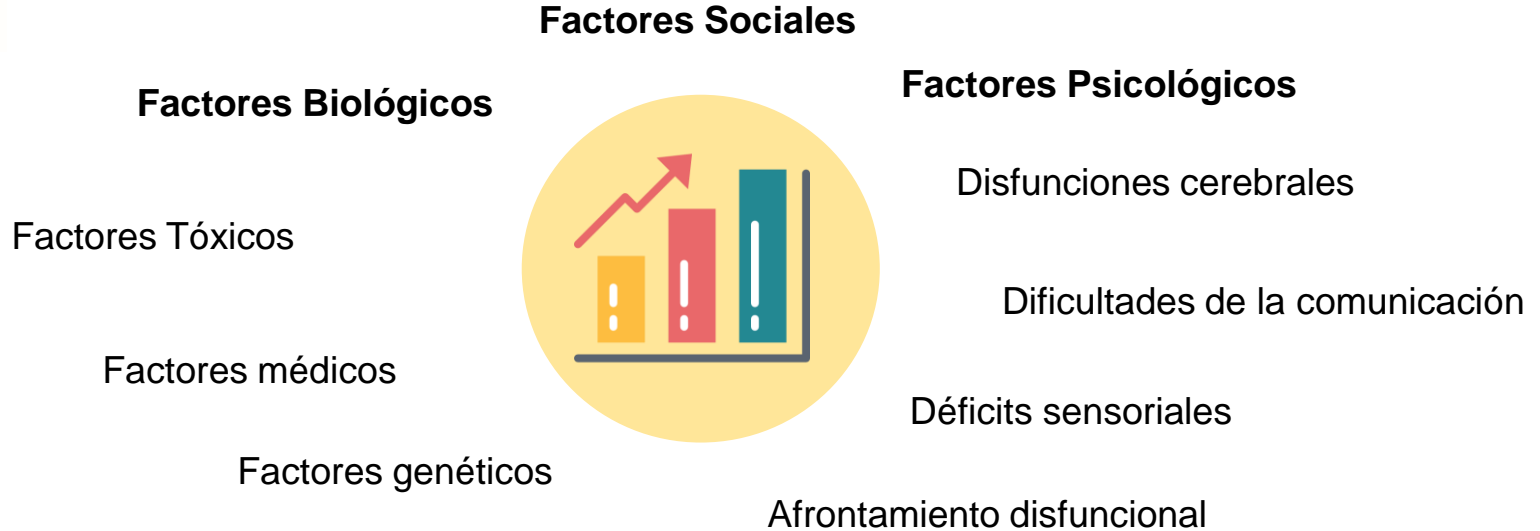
Factores Sociales

Factores Biológicos

Factores Tóxicos

Factores médicos

Factores genéticos

Factores Psicológicos

Disfunciones cerebrales

Dificultades de la comunicación

Déficits sensoriales

Afrontamiento disfuncional